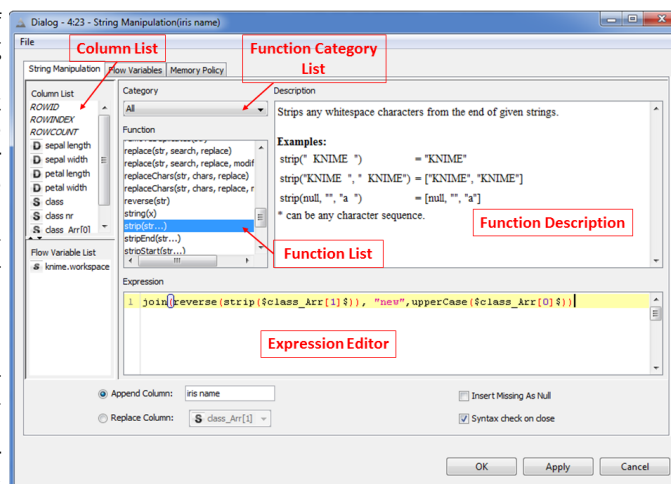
Dialog - 4:23 - String Manipulation(iris name)

File

Column List

Function Category List

String Manipulation | Flow Variables | Memory Policy

Column List
ROWID
ROWINDEX
ROWCOUNT
D sepal length
D sepal width
D petal length
D petal width
S class
S class nr
S class_Arr[0]

Flow Variable List
S knime.workspace

Category
All

Function
replace(str, search, replace)
replace(str, search, replace, modif
replaceChars(str, chars, replace)
replaceChars(str, chars, replace, r
reverse(str)
string(x)
strip(str...)
stripEnd(str...)
stripStart(str...)

Description
Strips any whitespace characters from the end of given strings.

Examples:
strip(" KNIME ") = "KNIME"
strip("KNIME ", " KNIME") = ["KNIME", "KNIME"]
strip(null, "", "a ") = [null, "", "a"]
* can be any character sequence.

Function Description

Function List

Expression
1 join(reverse(strip($class_Arr[1]$)), "new",upperCase($class_Arr[0]$))

Expression Editor

Append Column: iris name
Replace Column: S class_Arr[1]

Insert Missing As Null
Syntax check on close

OK | Apply | Cancel